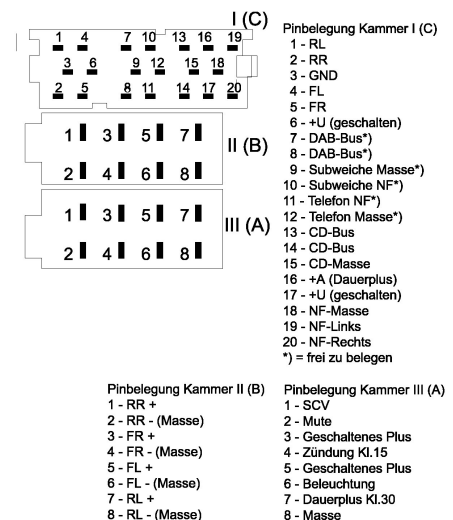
I (C)

1 4 7 10 13 16 19
3 6 9 12 15 18
2 5 8 11 14 17 20

II (B)
1 3 5 7
2 4 6 8

III (A)
1 3 5 7
2 4 6 8

Pinbelegung Kammer I (C)
1 - RL
2 - RR
3 - GND
4 - FL
5 - FR
6 - +U (geschalten)
7 - DAB-Bus*)
8 - DAB-Bus*)
9 - Subweiche Masse*)
10 - Subweiche NF*)
11 - Telefon NF*)
12 - Telefon Masse*)
13 - CD-Bus
14 - CD-Bus
15 - CD-Masse
16 - +A (Dauerplus)
17 - +U (geschalten)
18 - NF-Masse
19 - NF-Links
20 - NF-Rechts
*) = frei zu belegen

Pinbelegung Kammer II (B)
1 - RR +
2 - RR - (Masse)
3 - FR +
4 - FR - (Masse)
5 - FL +
6 - FL - (Masse)
7 - RL +
8 - RL - (Masse)

Pinbelegung Kammer III (A)
1 - SCV
2 - Mute
3 - Geschaltenes Plus
4 - Zündung Kl.15
5 - Geschaltenes Plus
6 - Beleuchtung
7 - Dauerplus Kl.30
8 - Masse